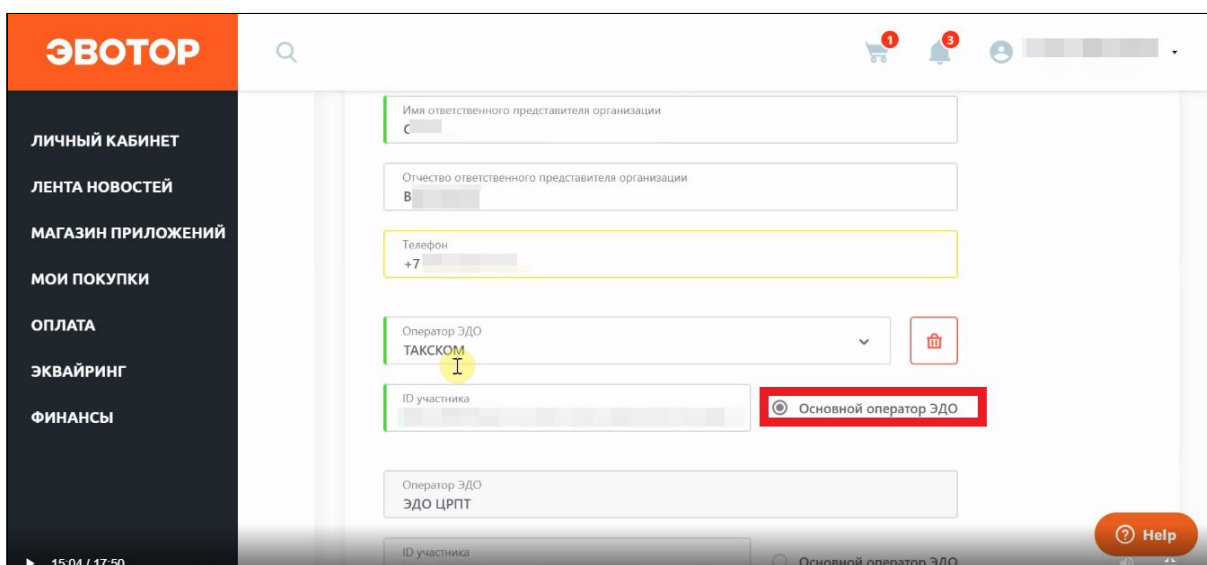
ЭВОТОР

1

3

ЛИЧНЫЙ КАБИНЕТ
ЛЕНТА НОВОСТЕЙ
МАГАЗИН ПРИЛОЖЕНИЙ
МОИ ПОКУПКИ
ОПЛАТА
ЭКВАЙРИНГ
ФИНАНСЫ

Имя ответственного представителя организации
С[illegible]

Отчество ответственного представителя организации
В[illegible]

Телефон
+7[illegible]

Оператор ЭДО
ТАКСКОМ

ID участника
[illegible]

Основной оператор ЭДО

Оператор ЭДО
ЭДО ЦРПТ

ID участника

Основной оператор ЭДО

Help

15:04 / 17:50